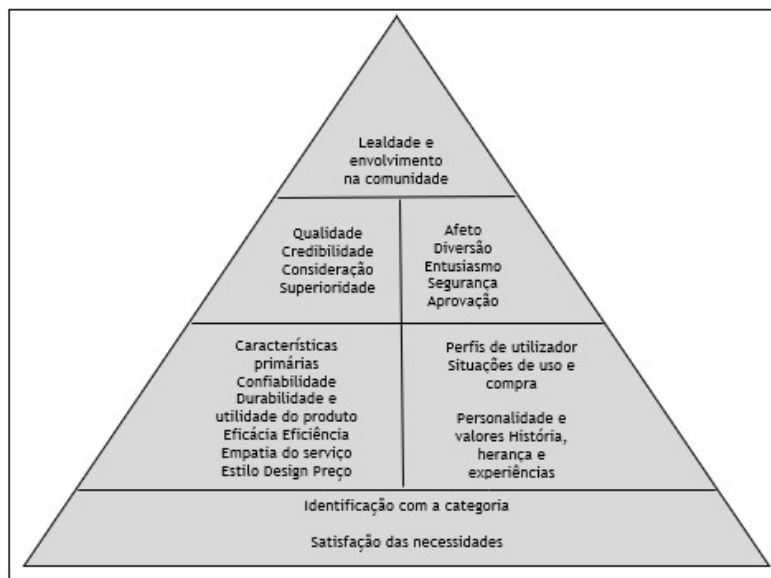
Lealdade e envolvimento na comunidade

Qualidade
Credibilidade
Consideração
Superioridade

Afeto
Diversão
Entusiasmo
Segurança
Aprovação

Características primárias
Confiabilidade
Durabilidade e utilidade do produto
Eficácia Eficiência
Empatia do serviço
Estilo Design Preço

Perfis de utilizador
Situações de uso e compra

Personalidade e valores História, herança e experiências

Identificação com a categoria

Satisfação das necessidades